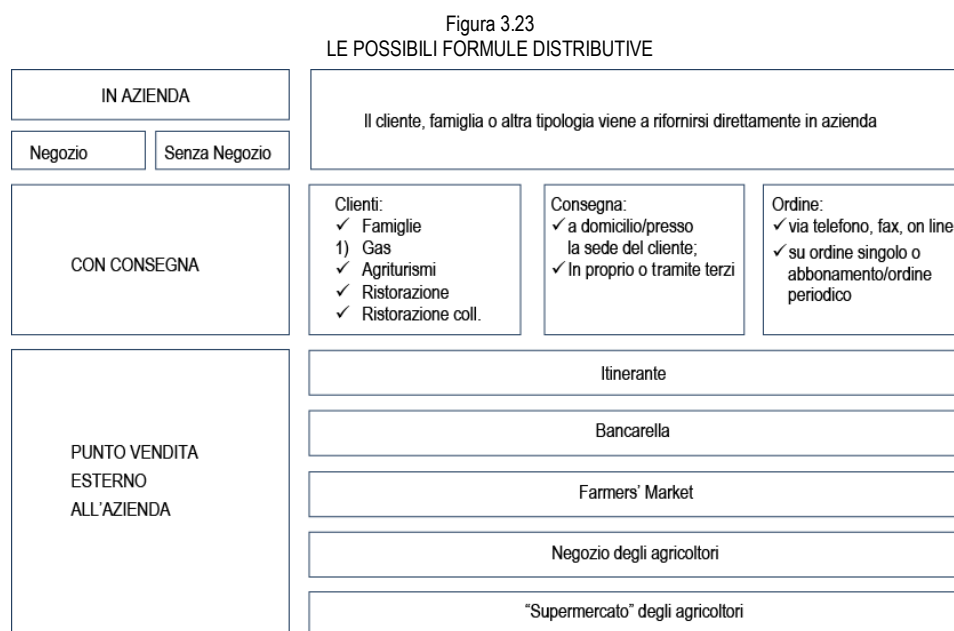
Figura 3.23
LE POSSIBILI FORMULE DISTRIBUTIVE

IN AZIENDA

Negozio

Senza Negozio

Il cliente, famiglia o altra tipologia viene a rifornirsi direttamente in azienda

CON CONSEGNA

Clienti:
✓ Famiglie
1) Gas
✓ Agriturismi
✓ Ristorazione
✓ Ristorazione coll.

Consegna:
✓ a domicilio/presso la sede del cliente;
✓ In proprio o tramite terzi

Ordine:
✓ via telefono, fax, on line
✓ su ordine singolo o abbonamento/ordine periodico

PUNTO VENDITA ESTERNO ALL'AZIENDA

Itinerante

Bancarella

Farmers' Market

Negozio degli agricoltori

"Supermercato" degli agricoltori